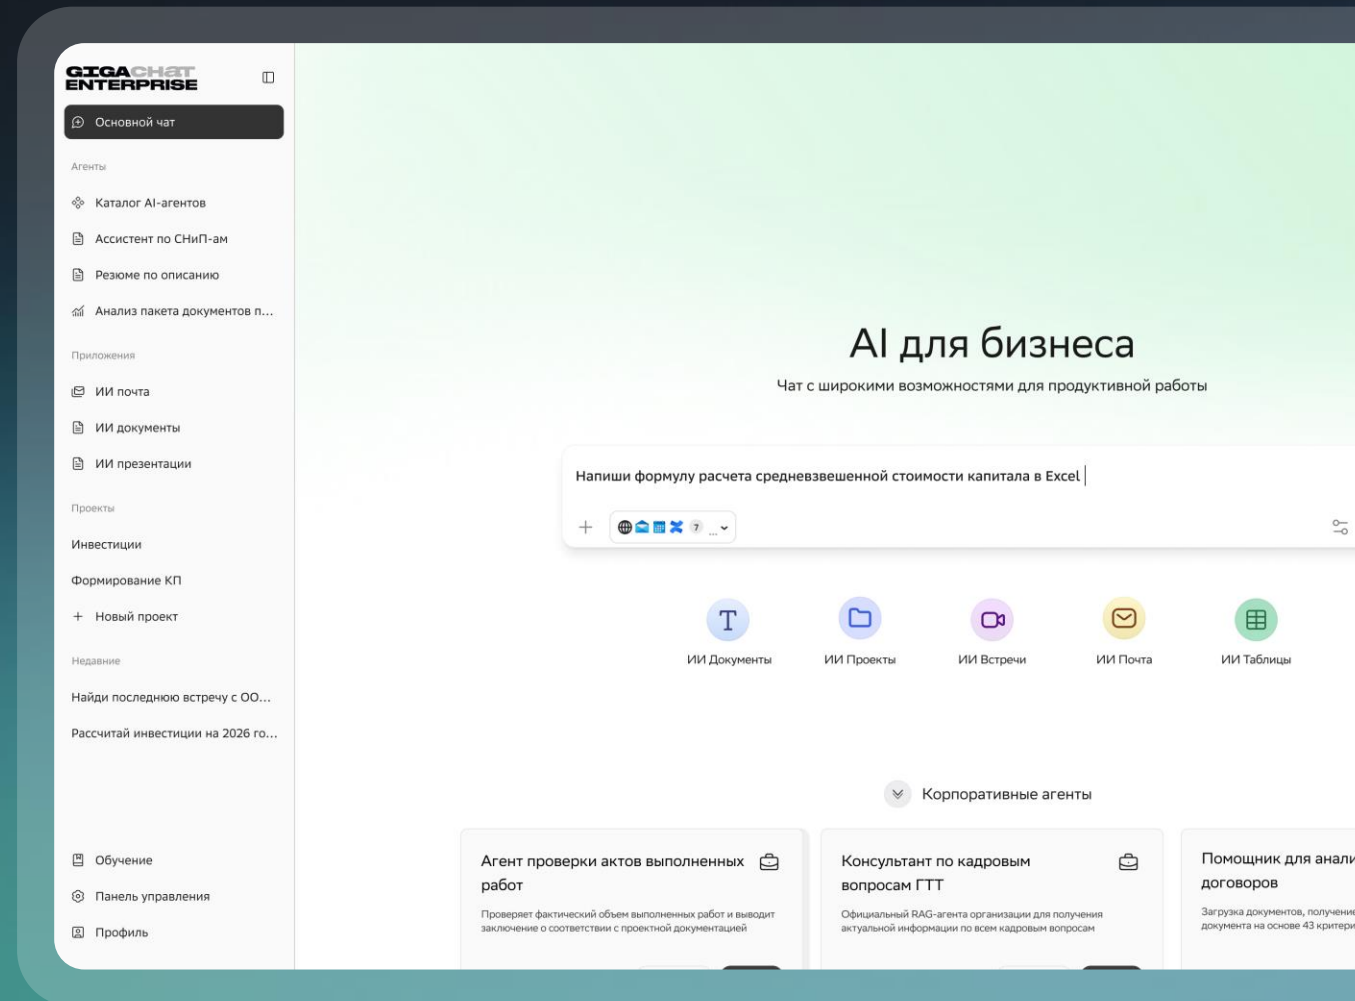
GIGACHAT ENTERPRISE

Основной чат

Агенты

Каталог AI-агентов

Ассистент по СНиП-ам

Резюме по описанию

Анализ пакета документов п...

Приложения

ИИ почта

ИИ документы

ИИ презентации

Проекты

Инвестиции

Формирование КП

+ Новый проект

Недавние

Найди последнюю встречу с ОО...

Рассчитай инвестиции на 2026 го...

Обучение

Панель управления

Профиль

AI для бизнеса

Чат с широкими возможностями для продуктивной работы

Напиши формулу расчета средневзвешенной стоимости капитала в Excel

+ 7 ...

ИИ Документы

ИИ Проекты

ИИ Встречи

ИИ Почта

ИИ Таблицы

Корпоративные агенты

Агент проверки актов выполненных работ

Проверяет фактический объем выполненных работ и выводит заключение о соответствии с проектной документацией

Консультант по кадровым вопросам ГТТ

Официальный RAG-агента организации для получения актуальной информации по всем кадровым вопросам

Помощник для анали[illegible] договоров

Загрузка документов, получение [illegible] документа на основе 43 критери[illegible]